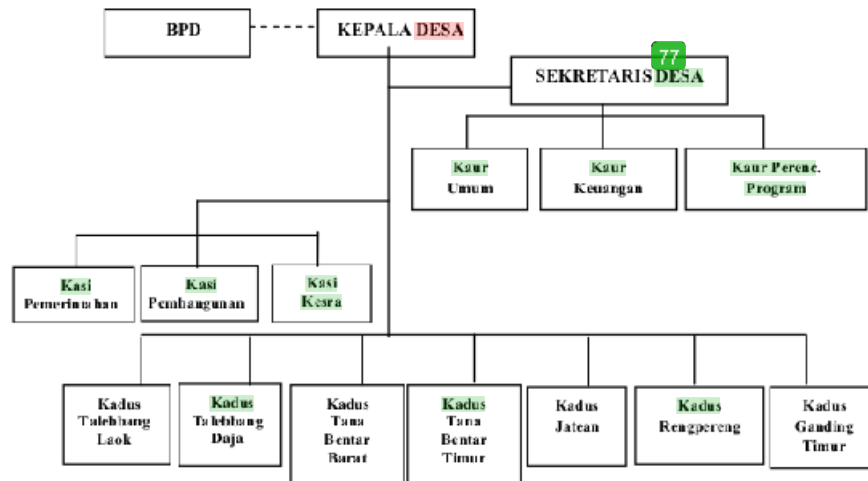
BPD

KEPALA DESA

77

SEKRETARIS DESA

Kaur Umum

Kaur Keuangan

Kaur Perenc. Program

Kasi Pemerintahan

Kasi Pembangunan

Kasi Kesra

Kadus Talebbang Laok

Kadus Talebbang Daja

Kadus Tana Bentar Barat

Kadus Tana Bentar Timur

Kadus Jatean

Kadus Rengpereng

Kadus Ganding Timur